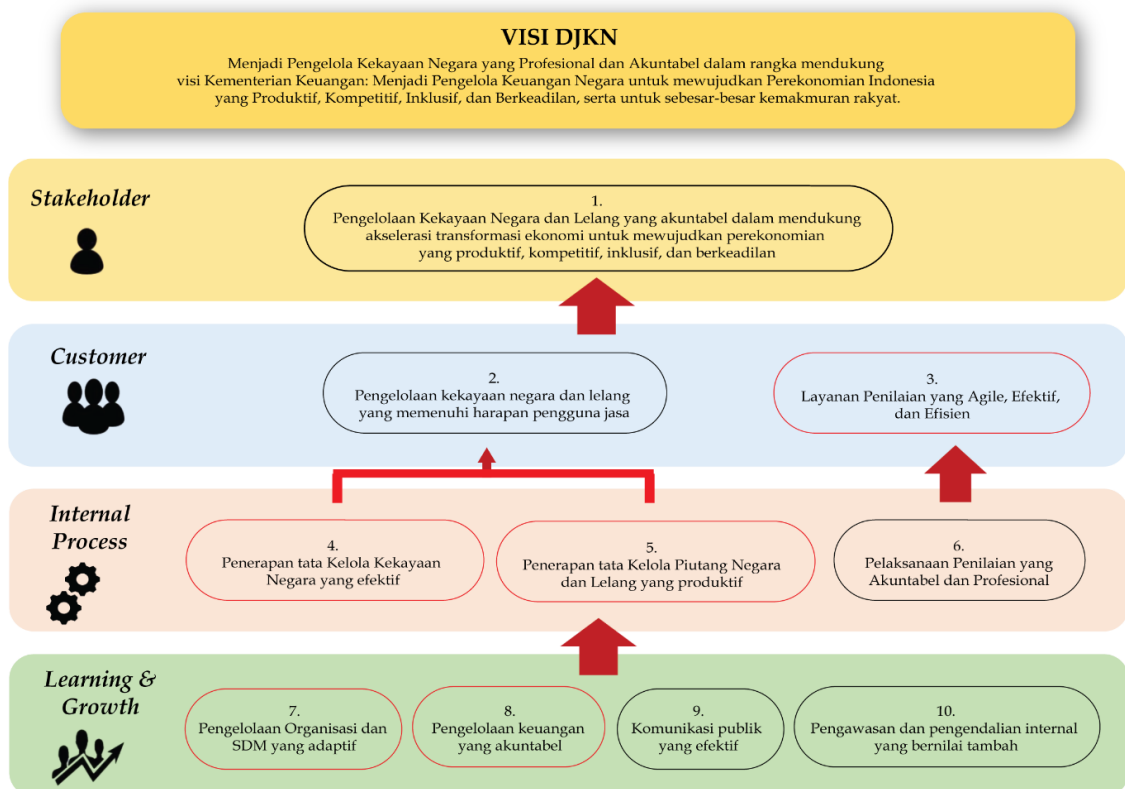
VISI DJKN

Menjadi Pengelola Kekayaan Negara yang Profesional dan Akuntabel dalam rangka mendukung visi Kementerian Keuangan: Menjadi Pengelola Keuangan Negara untuk mewujudkan Perekonomian Indonesia yang Produktif, Kompetitif, Inklusif, dan Berkeadilan, serta untuk sebesar-besar kemakmuran rakyat.

Stakeholder

1.
Pengelolaan Kekayaan Negara dan Lelang yang akuntabel dalam mendukung akselerasi transformasi ekonomi untuk mewujudkan perekonomian yang produktif, kompetitif, inklusif, dan berkeadilan

Customer

2.
Pengelolaan kekayaan negara dan lelang yang memenuhi harapan pengguna jasa

3.
Layanan Penilaian yang Agile, Efektif, dan Efisien

Internal Process

4.
Penerapan tata Kelola Kekayaan Negara yang efektif

5.
Penerapan tata Kelola Piutang Negara dan Lelang yang produktif

6.
Pelaksanaan Penilaian yang Akuntabel dan Profesional

Learning & Growth

7.
Pengelolaan Organisasi dan SDM yang adaptif

8.
Pengelolaan keuangan yang akuntabel

9.
Komunikasi publik yang efektif

10.
Pengawasan dan pengendalian internal yang bernilai tambah